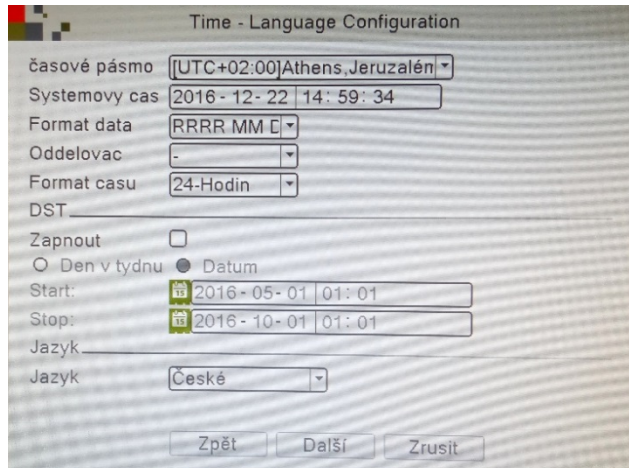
Time - Language Configuration

časové pásmo [UTC+02:00]Athens,Jeruzalén
Systemovy cas 2016 - 12 - 22 14 : 59 : 34
Format data RRRR MM D
Oddelovac -
Format casu 24-Hodin
DST
Zapnout
Den v tydnu Datum
Start: 2016 - 05 - 01 01 : 01
Stop: 2016 - 10 - 01 01 : 01
Jazyk
Jazyk České

Zpět Další Zrusit